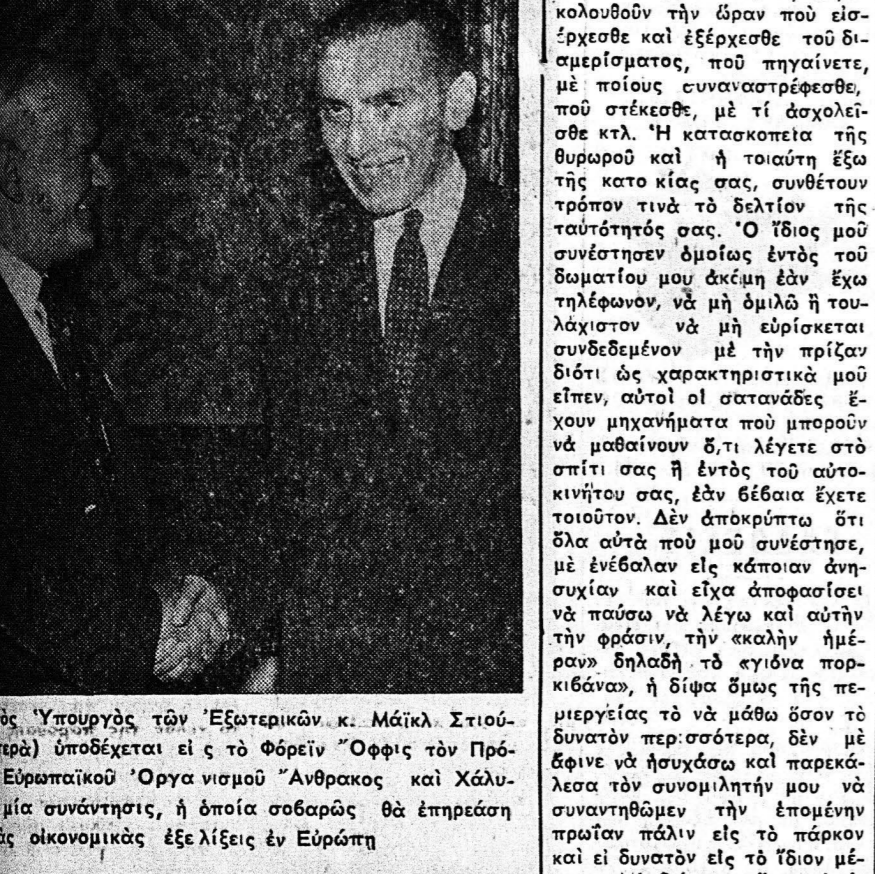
ὸς Ὑπουργὸς τῶν Ἐξωτερικῶν κ. Μάϊκλ Στιούτερα) ὑποδέχεται εἰς τὸ Φορεῖν Ὄφφις τὸν Πρό- Εὐρωπαϊκοῦ Ὀργανισμοῦ Ἄνθρακος καὶ Χάλυ- μία συνάντησις, ἡ ὁποία σοβαρῶς θὰ ἐπηρεάση ὰς οἰκονομικὰς ἐξελίξεις ἐν Εὐρώπῃ

κολουθοῦν τὴν ὥραν ποὺ εἰσέρχεσθε καὶ ἐξέρχεσθε τοῦ διαμερίσματος, ποῦ πηγαίνετε, μὲ ποίους συναναστρέφεσθε, ποῦ στέκεσθε, μὲ τί ἀσχολεῖσθε κτλ. Ἡ κατασκοπεία τῆς θυρωροῦ καὶ ἡ τοιαύτη ἔξω τῆς κατοικίας σας, συνθέτουν τρόπον τινὰ τὸ δελτίον τῆς ταυτότητός σας. Ὁ ἴδιος μοῦ συνέστησεν ὁμοίως ἐντὸς τοῦ δωματίου μου ἀκόμη ἐὰν ἔχω τηλέφωνον, νὰ μὴ ὁμιλῶ ἢ τουλάχιστον νὰ μὴ εὑρίσκεται συνδεδεμένον μὲ τὴν πρίζαν διότι ὡς χαρακτηριστικὰ μοῦ εἶπεν, αὐτοὶ οἱ σατανάδες ἔχουν μηχανήματα ποὺ μποροῦν νὰ μαθαίνουν ὅ,τι λέγετε στὸ σπίτι σας ἢ ἐντὸς τοῦ αὐτοκινήτου σας, ἐὰν βέβαια ἔχετε τοιοῦτον. Δὲν ἀποκρύπτω ὅτι ὅλα αὐτὰ ποὺ μοῦ συνέστησε, μὲ ἐνέβαλαν εἰς κάποιαν ἀνησυχίαν καὶ εἶχα ἀποφασίσει νὰ παύσω νὰ λέγω καὶ αὐτὴν τὴν φράσιν, τὴν «καλὴν ἡμέραν» δηλαδὴ τὸ «γιόνα πορκιβάνα», ἡ δίψα ὅμως τῆς περιεργείας τὸ νὰ μάθω ὅσον τὸ δυνατὸν περισσότερα, δὲν μὲ ἄφινε νὰ ἡσυχάσω καὶ παρεκάλεσα τὸν συνομιλητήν μου νὰ συναντηθῶμεν τὴν ἑπομένην πρωῒαν πάλιν εἰς τὸ πάρκον καὶ εἰ δυνατὸν εἰς τὸ ἴδιον μέ-